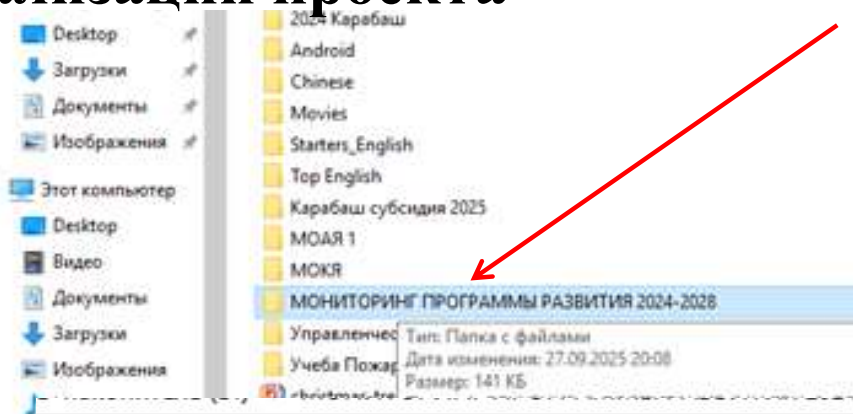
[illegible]ализации проекта

Desktop
Загрузки
Документы
Изображения
Этот компьютер
Desktop
Видео
Документы
Загрузки
Изображения

2024 Карабаш
Android
Chinese
Movies
Starters_English
Top English
Карабаш субсидия 2025
МОАЯ 1
МОКЯ
МОНИТОРИНГ ПРОГРАММЫ РАЗВИТИЯ 2024-2028
Управленчес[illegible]
Учеба Пожар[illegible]
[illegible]

Тип: Папка с файлами
Дата изменения: 27.09.2025 20:08
Размер: 141 КБ